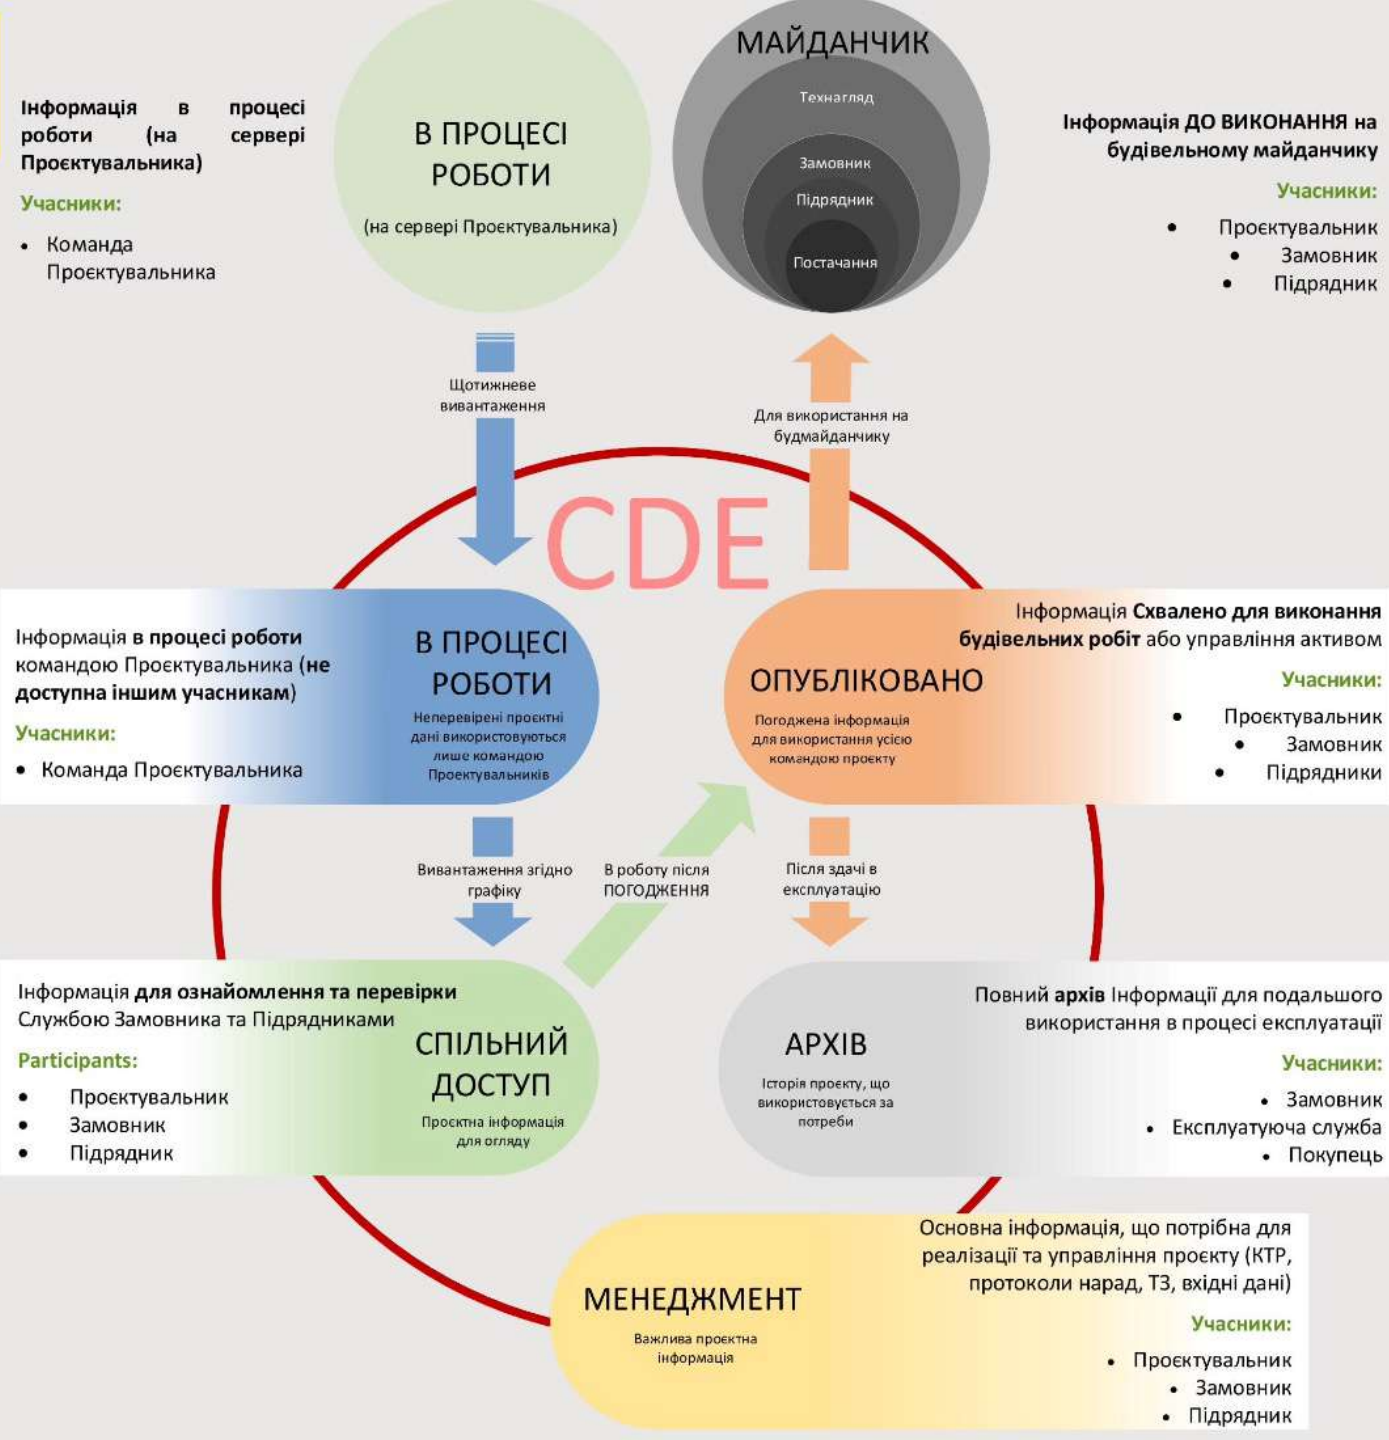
Інформація в процесі роботи (на сервері Проєктувальника)

Учасники:

• Команда Проєктувальника

В ПРОЦЕСІ РОБОТИ

(на сервері Проєктувальника)

МАЙДАНЧИК

Технагляд

Замовник

Підрядник

Постачання

Інформація ДО ВИКОНАННЯ на будівельному майданчику

Учасники:

• Проєктувальник
• Замовник
• Підрядник

Щотижневе вивантаження

Для використання на будмайданчику

CDE

Інформація в процесі роботи командою Проєктувальника (не доступна іншим учасникам)

Учасники:

• Команда Проєктувальника

В ПРОЦЕСІ РОБОТИ

Неперевірені проєктні дані використовуються лише командою Проєктувальників

ОПУБЛІКОВАНО

Погоджена інформація для використання усією командою проєкту

Інформація Схвалено для виконання будівельних робіт або управління активом

Учасники:

• Проєктувальник
• Замовник
• Підрядники

Вивантаження згідно графіку

В роботу після ПОГОДЖЕННЯ

Після здачі в експлуатацію

Інформація для ознайомлення та перевірки Службою Замовника та Підрядниками

Participants:

• Проєктувальник
• Замовник
• Підрядник

СПІЛЬНИЙ ДОСТУП

Проєктна інформація для огляду

АРХІВ

Історія проєкту, що використовується за потреби

Повний архів Інформації для подальшого використання в процесі експлуатації

Учасники:

• Замовник
• Експлуатуюча служба
• Покупець

МЕНЕДЖМЕНТ

Важлива проєктна інформація

Основна інформація, що потрібна для реалізації та управління проєкту (КТР, протоколи нарад, ТЗ, вхідні дані)

Учасники:

• Проєктувальник
• Замовник
• Підрядник